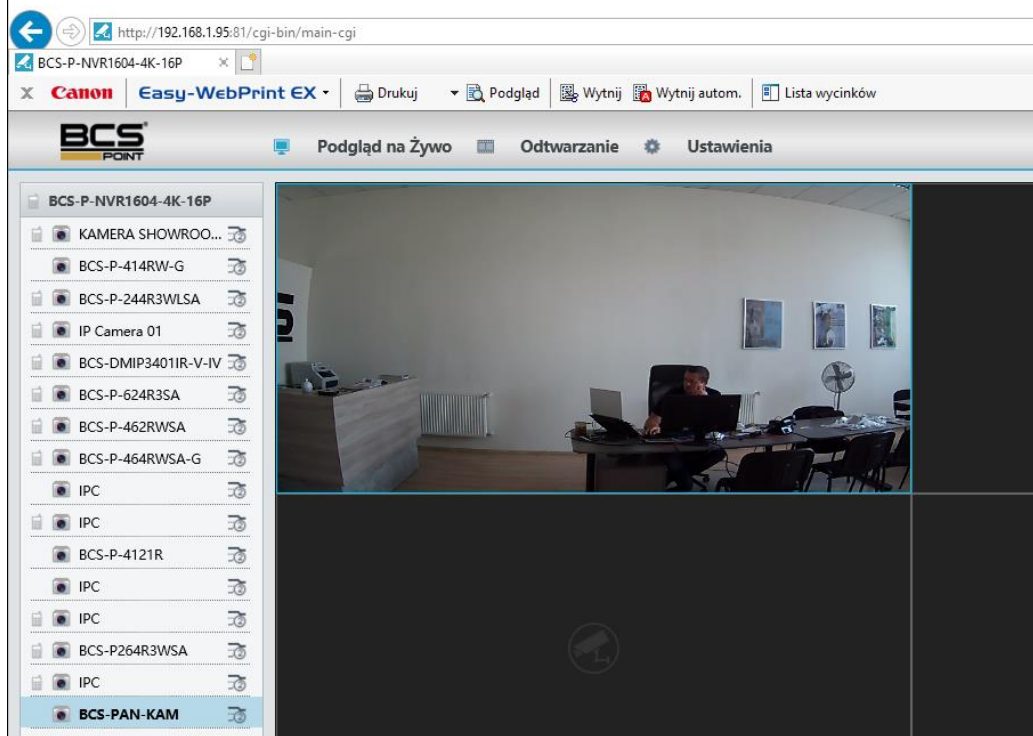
http://192.168.1.95:81/cgi-bin/main-cgi

BCS-P-NVR1604-4K-16P

Canon Easy-WebPrint EX Drukuj Podgląd Wytnij Wytnij autom. Lista wycinków

BCS POINT

Podgląd na Żywo Odtwarzanie Ustawienia

BCS-P-NVR1604-4K-16P
KAMERA SHOWROO...
BCS-P-414RW-G
BCS-P-244R3WLSA
IP Camera 01
BCS-DMIP3401IR-V-IV
BCS-P-624R3SA
BCS-P-462RWSA
BCS-P-464RWSA-G
IPC
IPC
BCS-P-4121R
IPC
IPC
BCS-P264R3WSA
IPC
BCS-PAN-KAM